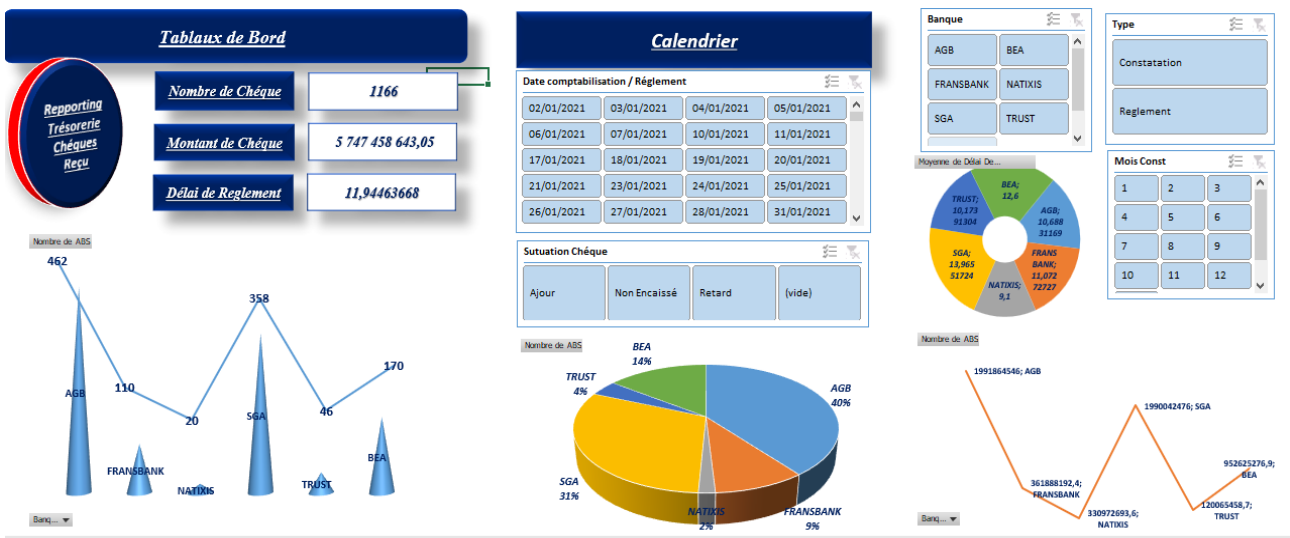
Tablaux de Bord

Repporting Trésorerie Chéques Reçu

Nombre de Chéque
1166

Montant de Chéque
5 747 458 643,05

Délai de Reglement
11,94463668

Calendrier

Date comptabilisation / Réglement

| 02/01/2021 | 03/01/2021 | 04/01/2021 | 05/01/2021 |
|---|---|---|---|
| 06/01/2021 | 07/01/2021 | 10/01/2021 | 11/01/2021 |
| 17/01/2021 | 18/01/2021 | 19/01/2021 | 20/01/2021 |
| 21/01/2021 | 23/01/2021 | 24/01/2021 | 25/01/2021 |
| 26/01/2021 | 27/01/2021 | 28/01/2021 | 31/01/2021 |

Sutuation Chéque

Ajour | Non Encaissé | Retard | (vide)

Banque

AGB | BEA
FRANSBANK | NATIXIS
SGA | TRUST

Type

Constatation
Reglement

Mois Const

| 1 | 2 | 3 |
|---|---|---|
| 4 | 5 | 6 |
| 7 | 8 | 9 |
| 10 | 11 | 12 |

Moyenne de Délai De...

BEA; 12,6
AGB; 10,688 31169
FRANS BANK; 11,072 72727
NATIXIS; 9,1
SGA; 13,965 51724
TRUST; 10,173 91304

Nombre de ABS

462
AGB
110
FRANSBANK
20
NATIXIS
358
SGA
46
TRUST
170
BEA

Banq...

Nombre de ABS

BEA 14%
TRUST 4%
AGB 40%
SGA 31%
NATIXIS 2%
FRANSBANK 9%

Nombre de ABS

1991864546; AGB
361888192,4; FRANSBANK
330972693,6; NATIXIS
1990042476; SGA
120065458,7; TRUST
952625276,9; BEA

Banq...